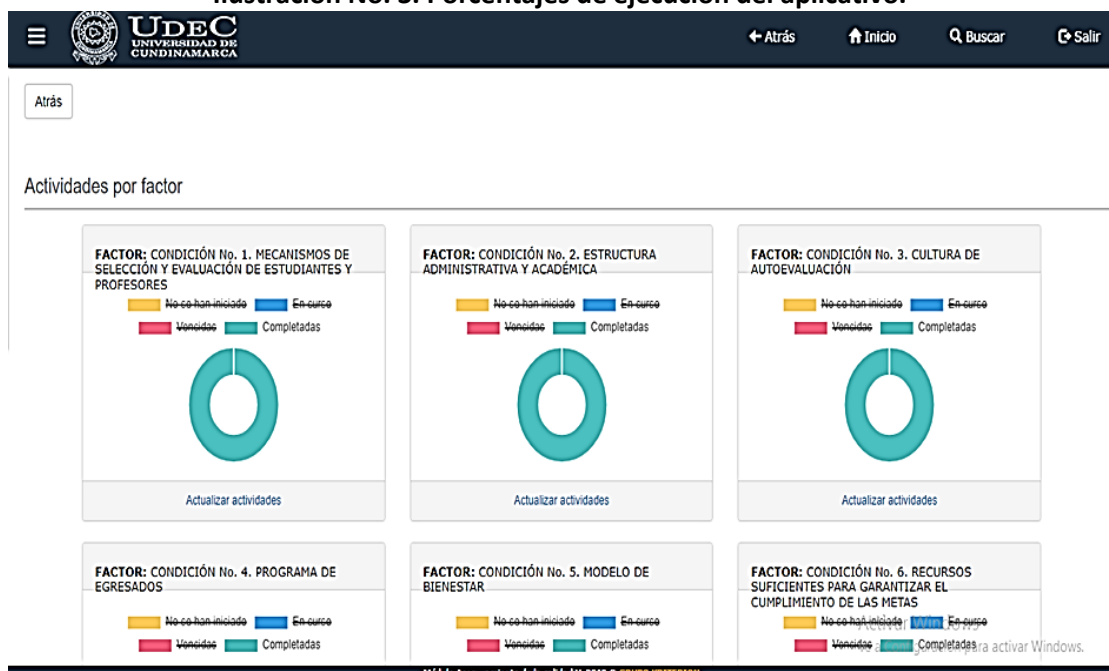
Ilustración No. 3. Porcentajes de ejecución del aplicativo.

UDEC UNIVERSIDAD DE CUNDINAMARCA

← Atrás
Inicio
Buscar
Salir

Atrás

Actividades por factor

FACTOR: CONDICIÓN No. 1. MECANISMOS DE SELECCIÓN Y EVALUACIÓN DE ESTUDIANTES Y PROFESORES
No se han iniciado En curso
Vencidas Completadas
Actualizar actividades

FACTOR: CONDICIÓN No. 2. ESTRUCTURA ADMINISTRATIVA Y ACADÉMICA
No se han iniciado En curso
Vencidas Completadas
Actualizar actividades

FACTOR: CONDICIÓN No. 3. CULTURA DE AUTOEVALUACIÓN
No se han iniciado En curso
Vencidas Completadas
Actualizar actividades

FACTOR: CONDICIÓN No. 4. PROGRAMA DE EGRESADOS
No se han iniciado En curso
Vencidas Completadas

FACTOR: CONDICIÓN No. 5. MODELO DE BIENESTAR
No se han iniciado En curso
Vencidas Completadas

FACTOR: CONDICIÓN No. 6. RECURSOS SUFICIENTES PARA GARANTIZAR EL CUMPLIMIENTO DE LAS METAS
No se han iniciado En curso
Vencidas Completadas

Activar Windows
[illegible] para activar Windows.

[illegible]